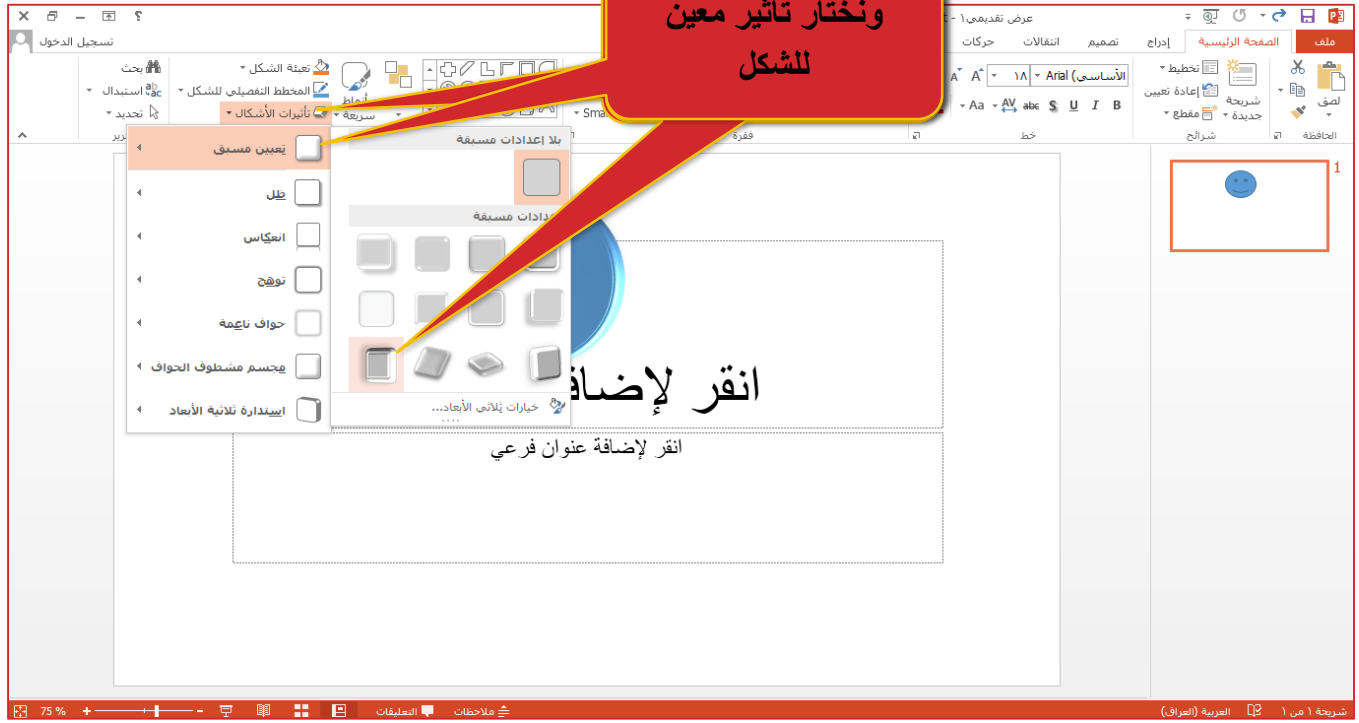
ونختار تأثير معين للشكل

عرض تقديمي١ -

تسجيل الدخول

ملف الصفحة الرئيسية إدراج تصميم انتقالات حركات

لصق الحافظة
شريحة جديدة
تخطيط
إعادة تعيين
مقطع
شرائح
Arial (الأساسي) ١٨
B I U S abc AV Aa
خط
فقرة
Sma
أنماط سريعة
تعبئة الشكل
المخطط التفصيلي للشكل
تأثيرات الأشكال
بحث
استبدال
تحديد
تحرير

تعيين مسبق
ظل
انعكاس
توهج
حواف ناعمة
مجسم مشطوف الحواف
استدارة ثلاثية الأبعاد

بلا إعدادات مسبقة
إعدادات مسبقة
خيارات ثلاثية الأبعاد...

1

انقر لإضافة
انقر لإضافة عنوان فرعي

شريحة ١ من ١ العربية (العراق) ملاحظات التعليقات 75 %